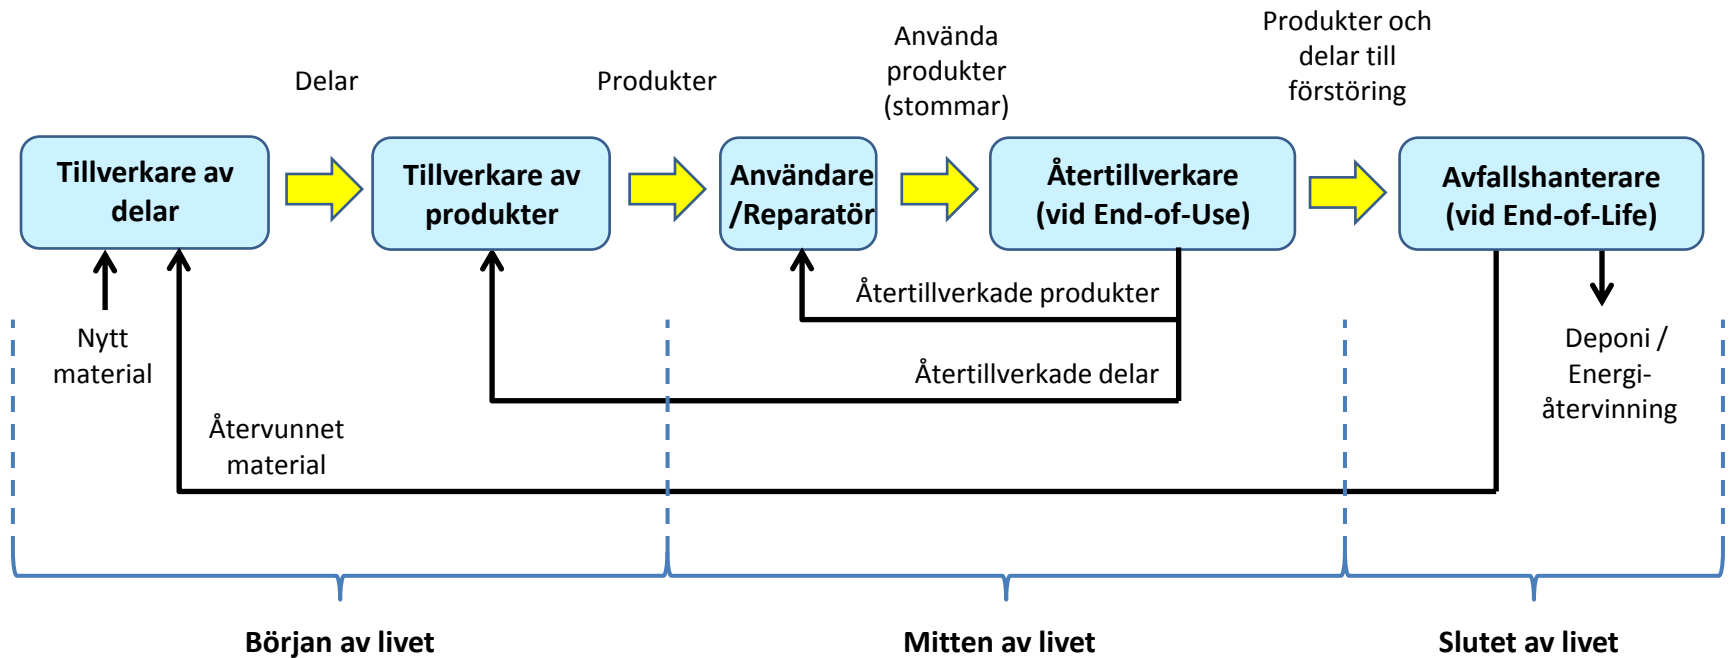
Delar

Produkter

Använda produkter (stommar)

Produkter och delar till förstöring

Tillverkare av delar

Tillverkare av produkter

Användare /Reparatör

Återtillverkare (vid End-of-Use)

Avfallshanterare (vid End-of-Life)

Återtillverkade produkter

Nytt material

Återtillverkade delar

Deponi / Energiåtervinning

Återvunnet material

Början av livet

Mitten av livet

Slutet av livet